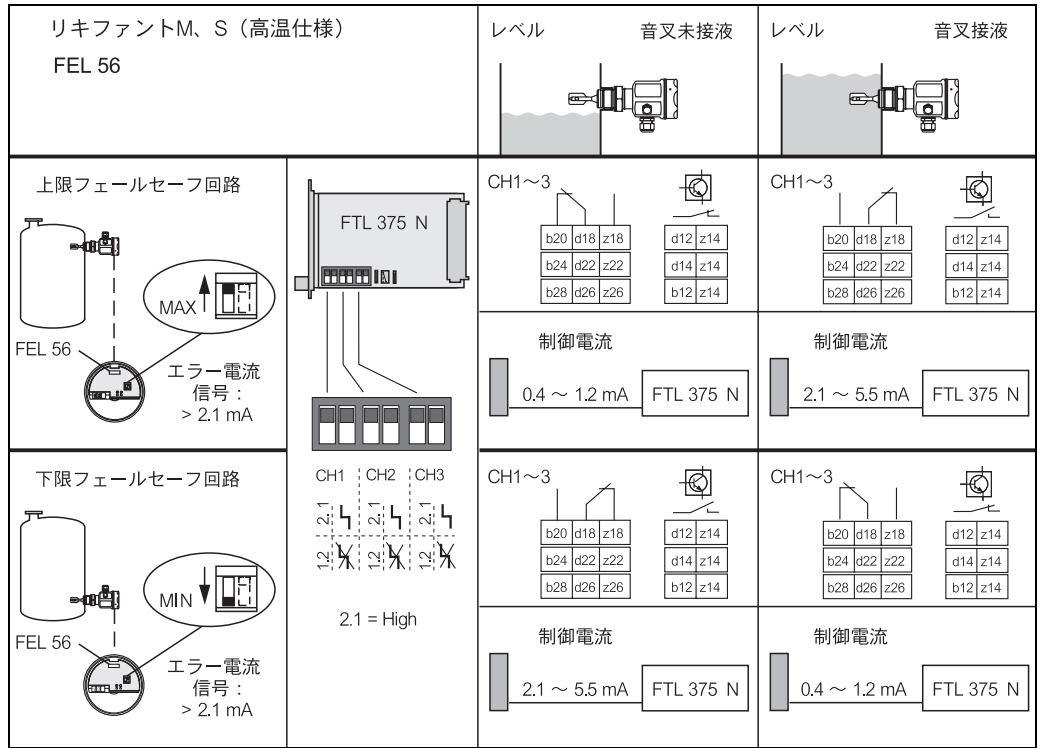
リキファントM、S（高温仕様）
FEL 56

レベル 音叉未接液

レベル 音叉接液

上限フェールセーフ回路

MAX

FEL 56

エラー電流
信号：
> 2.1 mA

FTL 375 N

CH1～3

| b20 | d18 | z18 |
|---|---|---|
| b24 | d22 | z22 |
| b28 | d26 | z26 |

| d12 | z14 |
|---|---|
| d14 | z14 |
| b12 | z14 |

制御電流

0.4 ～ 1.2 mA FTL 375 N

CH1～3

| b20 | d18 | z18 |
|---|---|---|
| b24 | d22 | z22 |
| b28 | d26 | z26 |

| d12 | z14 |
|---|---|
| d14 | z14 |
| b12 | z14 |

制御電流

2.1 ～ 5.5 mA FTL 375 N

下限フェールセーフ回路

MIN

FEL 56

エラー電流
信号：
> 2.1 mA

CH1 CH2 CH3

2.1 2.1 2.1
1.2 1.2 1.2

2.1 = High

CH1～3

| b20 | d18 | z18 |
|---|---|---|
| b24 | d22 | z22 |
| b28 | d26 | z26 |

| d12 | z14 |
|---|---|
| d14 | z14 |
| b12 | z14 |

制御電流

2.1 ～ 5.5 mA FTL 375 N

CH1～3

| b20 | d18 | z18 |
|---|---|---|
| b24 | d22 | z22 |
| b28 | d26 | z26 |

| d12 | z14 |
|---|---|
| d14 | z14 |
| b12 | z14 |

制御電流

0.4 ～ 1.2 mA FTL 375 N